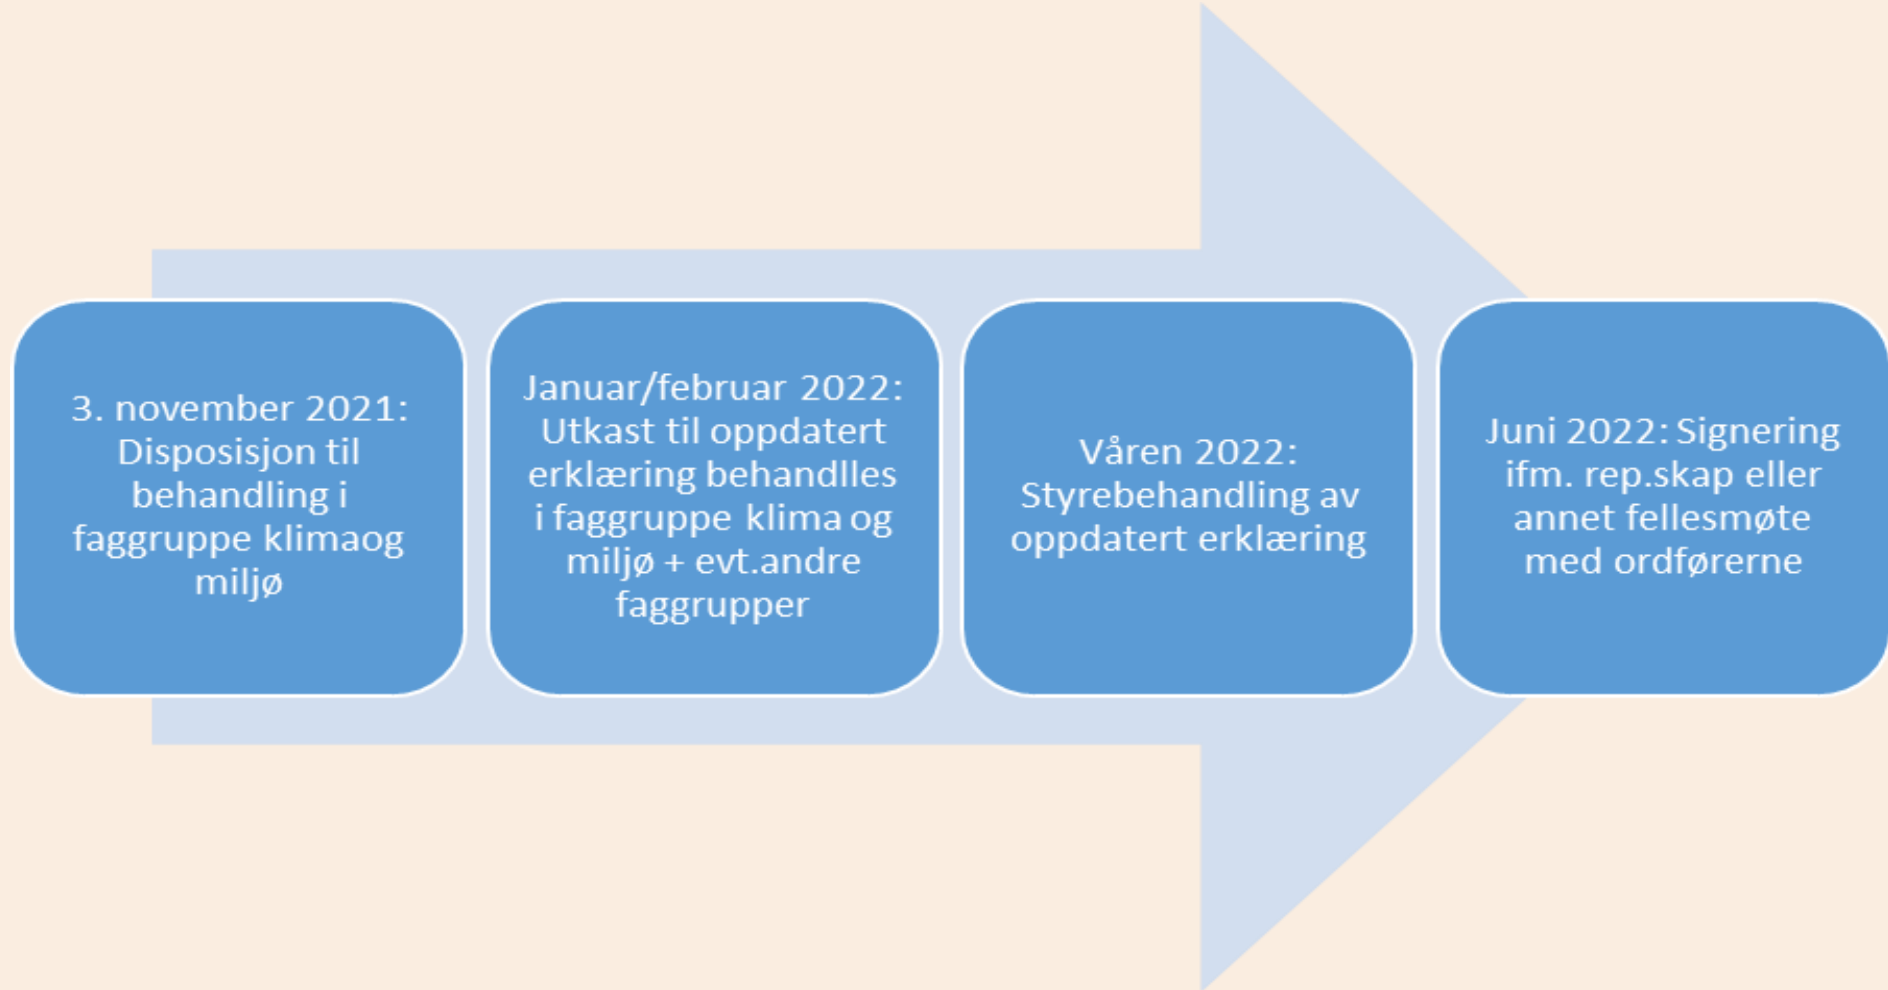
3. november 2021: Disposisjon til behandling i faggruppe klimaog miljø

Januar/februar 2022: Utkast til oppdatert erklæring behandlles i faggruppe klima og miljø + evt.andre faggrupper

Våren 2022: Styrebehandling av oppdatert erklæring

Juni 2022: Signering ifm. rep.skap eller annet fellesmøte med ordførerne